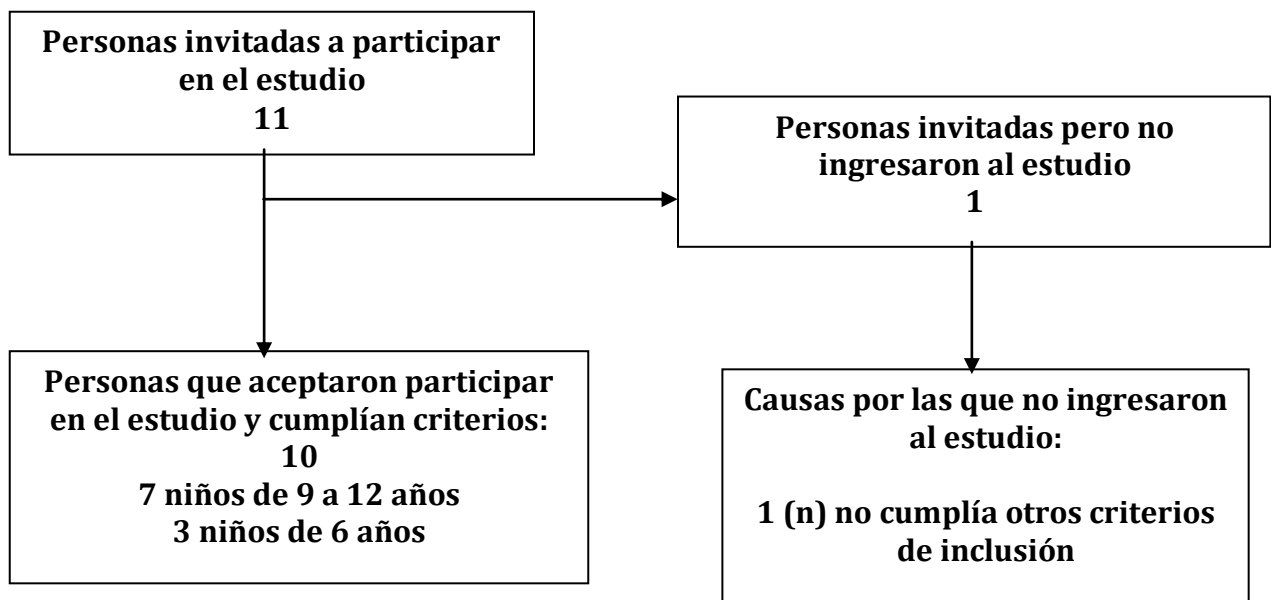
Personas invitadas a participar en el estudio
11

Personas invitadas pero no ingresaron al estudio
1

Personas que aceptaron participar en el estudio y cumplían criterios:
10
7 niños de 9 a 12 años
3 niños de 6 años

Causas por las que no ingresaron al estudio:

1 (n) no cumplía otros criterios de inclusión